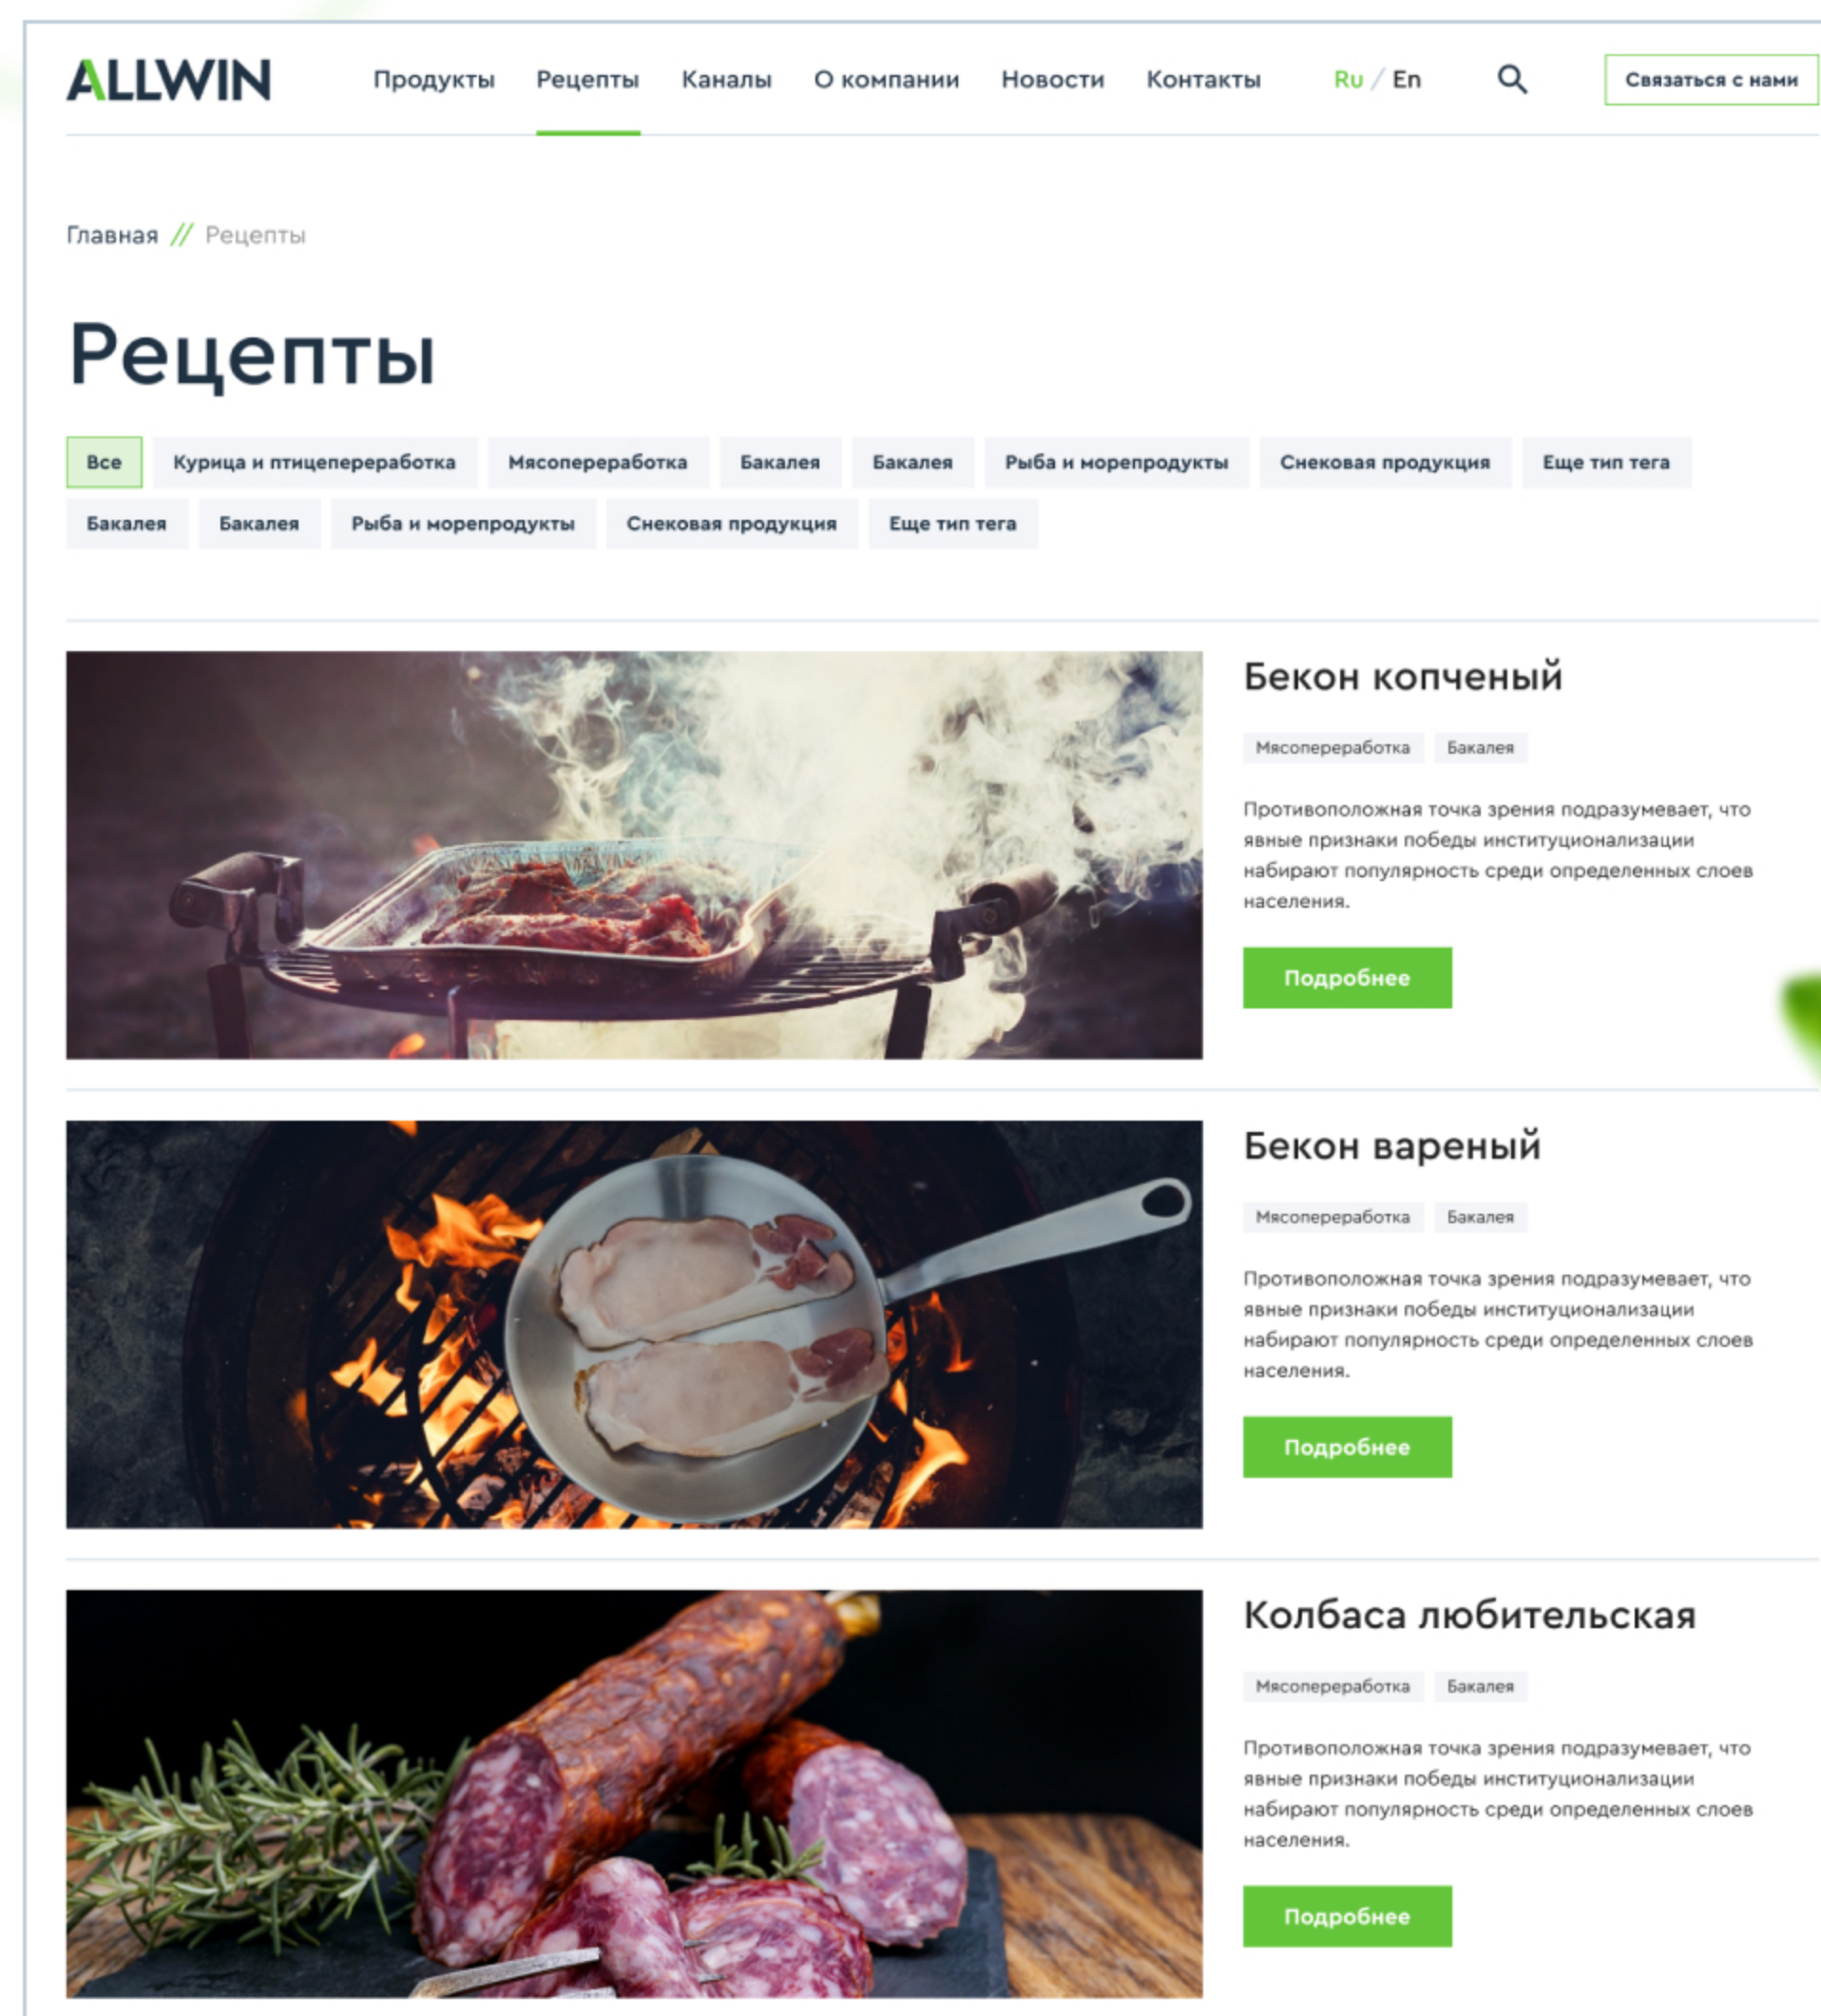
ALLWIN

Продукты Рецепты Каналы О компании Новости Контакты Ru / En Связаться с нами

Главная // Рецепты

Рецепты

Все | Курица и птицепереработка | Мясопереработка | Бакалея | Бакалея | Рыба и морепродукты | Снековая продукция | Еще тип тега | Бакалея | Бакалея | Рыба и морепродукты | Снековая продукция | Еще тип тега

Бекон копченый

Мясопереработка Бакалея

Противоположная точка зрения подразумевает, что явные признаки победы институционализации набирают популярность среди определенных слоев населения.

Подробнее

Бекон вареный

Мясопереработка Бакалея

Противоположная точка зрения подразумевает, что явные признаки победы институционализации набирают популярность среди определенных слоев населения.

Подробнее

Колбаса любительская

Мясопереработка Бакалея

Противоположная точка зрения подразумевает, что явные признаки победы институционализации набирают популярность среди определенных слоев населения.

Подробнее